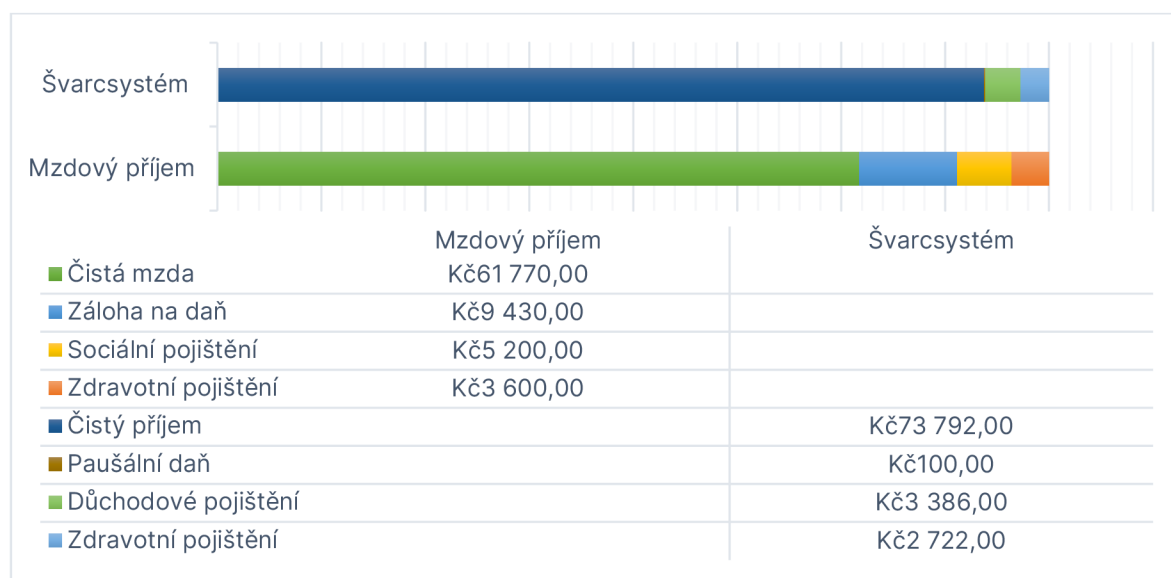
Švarcsystém

Mzdový příjem

| | Mzdový příjem | Švarcsystém |
|---|---|---|
| Čistá mzda | Kč61 770,00 | |
| Záloha na daň | Kč9 430,00 | |
| Sociální pojištění | Kč5 200,00 | |
| Zdravotní pojištění | Kč3 600,00 | |
| Čistý příjem | | Kč73 792,00 |
| Paušální daň | | Kč100,00 |
| Důchodové pojištění | | Kč3 386,00 |
| Zdravotní pojištění | | Kč2 722,00 |